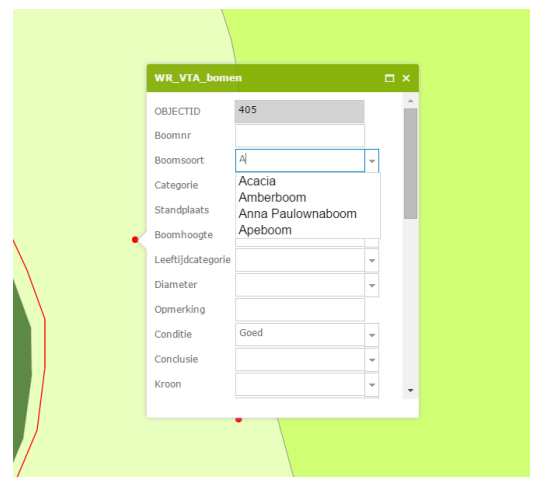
WR_VTA_bomen

| | |
|---|---|
| OBJECTID | 405 |
| Boomnr | |
| Boomsoort | A |
| Categorie | |
| Standplaats | |
| Boomhoogte | |
| Leeftijdcategorie | |
| Diameter | |
| Opmerking | |
| Conditie | Goed |
| Conclusie | |
| Kroon | |

Acacia
Amberboom
Anna Paulownaboom
Apeboom